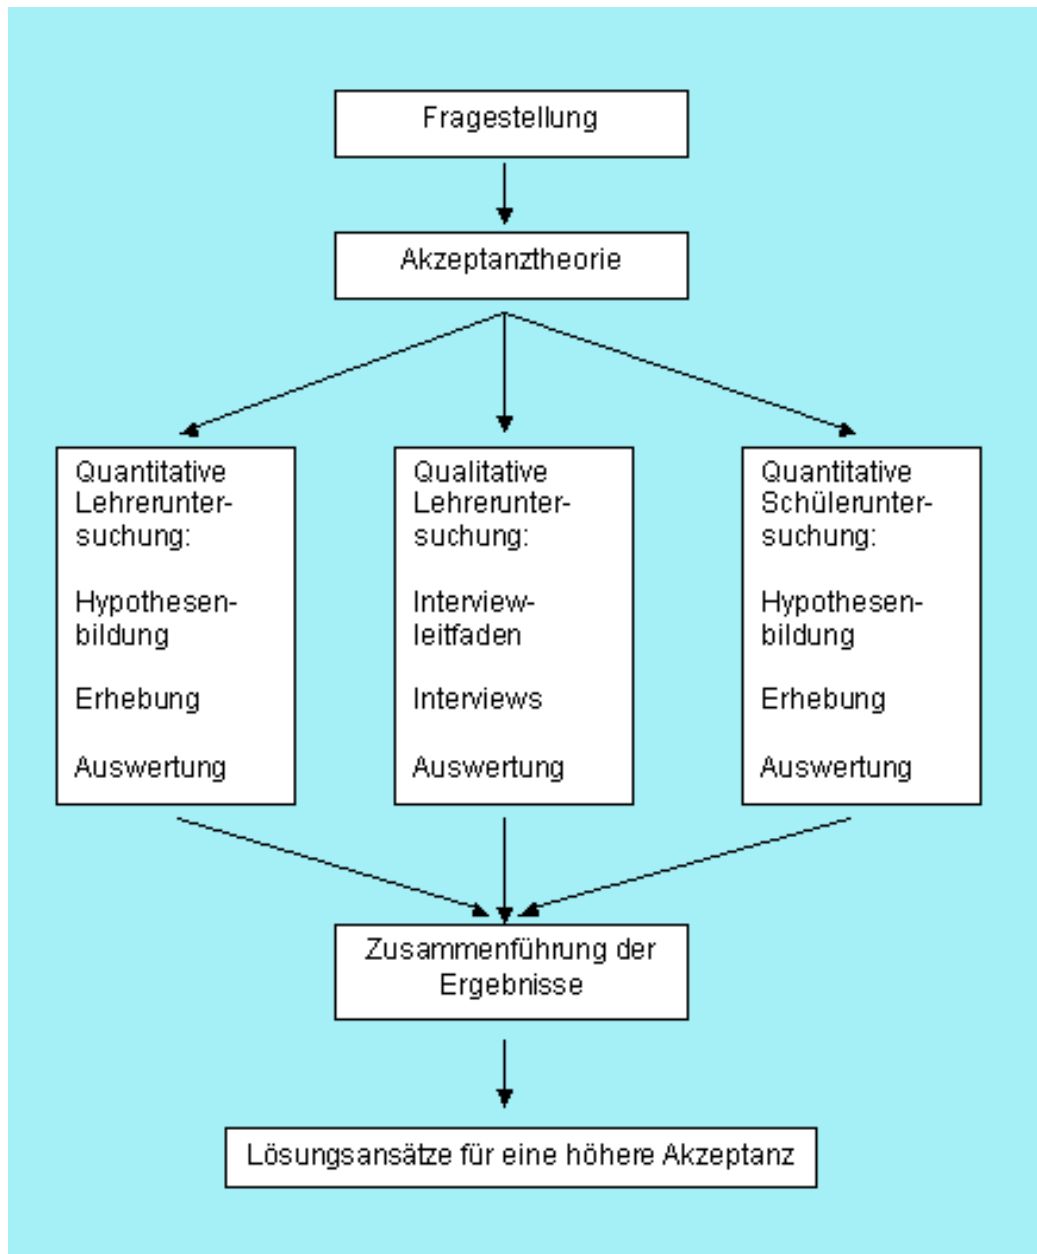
Fragestellung

Akzeptanztheorie

Quantitative Lehreruntersuchung:

Hypothesenbildung

Erhebung

Auswertung

Qualitative Lehreruntersuchung:

Interviewleitfaden

Interviews

Auswertung

Quantitative Schüleruntersuchung:

Hypothesenbildung

Erhebung

Auswertung

Zusammenführung der Ergebnisse

Lösungsansätze für eine höhere Akzeptanz